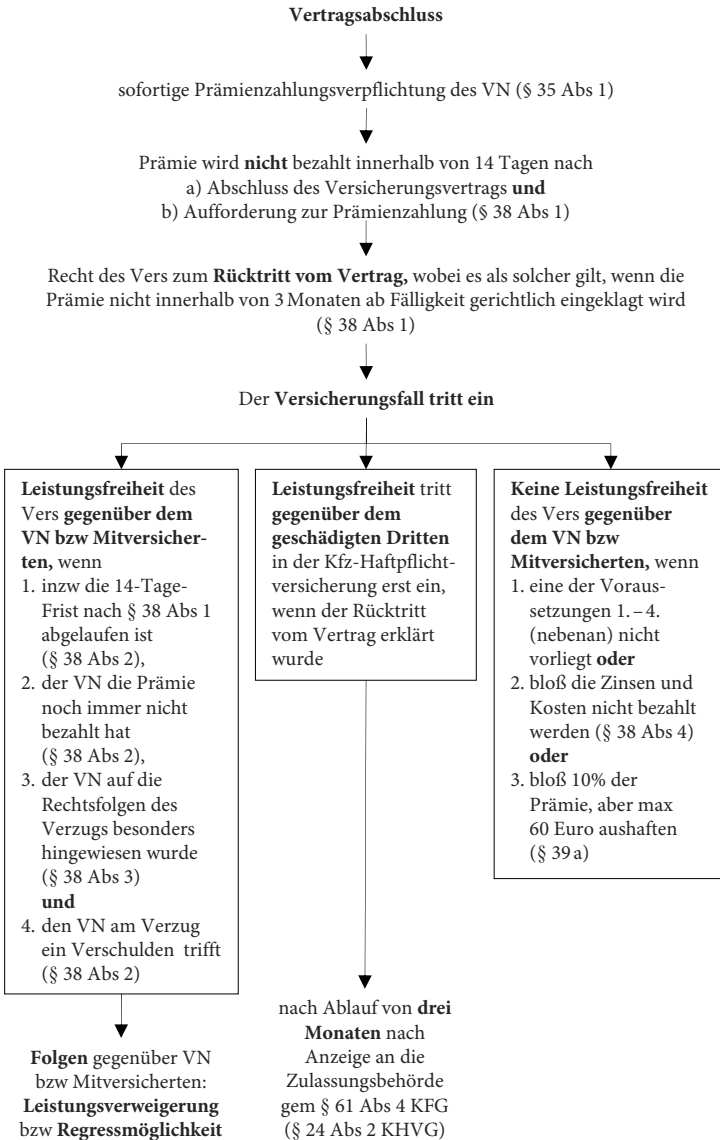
Vertragsabschluss

sofortige Prämienzahlungsverpflichtung des VN (§ 35 Abs 1)

Prämie wird nicht bezahlt innerhalb von 14 Tagen nach
a) Abschluss des Versicherungsvertrags und
b) Aufforderung zur Prämienzahlung (§ 38 Abs 1)

Recht des Vers zum Rücktritt vom Vertrag, wobei es als solcher gilt, wenn die Prämie nicht innerhalb von 3 Monaten ab Fälligkeit gerichtlich eingeklagt wird (§ 38 Abs 1)

Der Versicherungsfall tritt ein

Leistungsfreiheit des Vers gegenüber dem VN bzw Mitversicherten, wenn
1. inzw die 14-Tage-Frist nach § 38 Abs 1 abgelaufen ist (§ 38 Abs 2),
2. der VN die Prämie noch immer nicht bezahlt hat (§ 38 Abs 2),
3. der VN auf die Rechtsfolgen des Verzugs besonders hingewiesen wurde (§ 38 Abs 3)
und
4. den VN am Verzug ein Verschulden trifft (§ 38 Abs 2)

Folgen gegenüber VN bzw Mitversicherten: Leistungsverweigerung bzw Regressmöglichkeit

Leistungsfreiheit tritt gegenüber dem geschädigten Dritten in der Kfz-Haftpflichtversicherung erst ein, wenn der Rücktritt vom Vertrag erklärt wurde

nach Ablauf von drei Monaten nach Anzeige an die Zulassungsbehörde gem § 61 Abs 4 KFG (§ 24 Abs 2 KHVG)

Keine Leistungsfreiheit des Vers gegenüber dem VN bzw Mitversicherten, wenn
1. eine der Voraussetzungen 1. – 4. (nebenan) nicht vorliegt oder
2. bloß die Zinsen und Kosten nicht bezahlt werden (§ 38 Abs 4)
oder
3. bloß 10% der Prämie, aber max 60 Euro aushaften (§ 39 a)